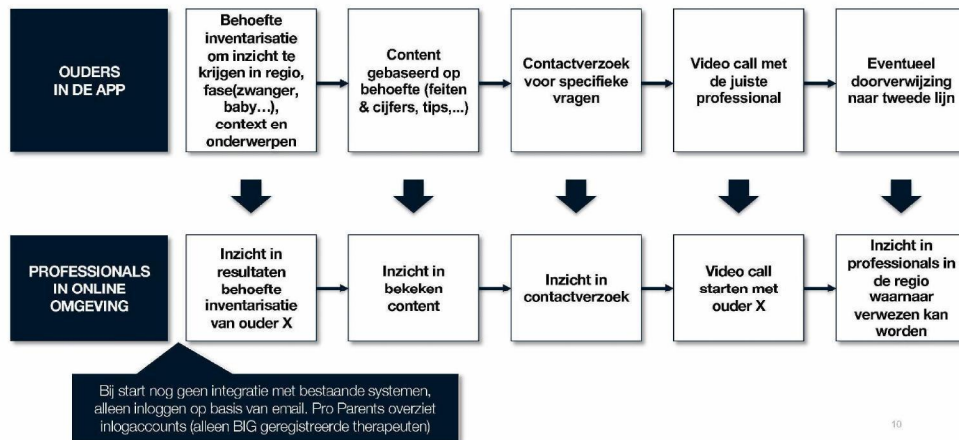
OUDERS IN DE APP

Behoefte inventarisatie om inzicht te krijgen in regio, fase(zwanger, baby...), context en onderwerpen

Content gebaseerd op behoefte (feiten & cijfers, tips,...)

Contactverzoek voor specifieke vragen

Video call met de juiste professional

Eventueel doorverwijzing naar tweede lijn

PROFESSIONALS IN ONLINE OMGEVING

Inzicht in resultaten behoefte inventarisatie van ouder X

Inzicht in bekeken content

Inzicht in contactverzoek

Video call starten met ouder X

Inzicht in professionals in de regio waarnaar verwezen kan worden

Bij start nog geen integratie met bestaande systemen, alleen inloggen op basis van email. Pro Parents overziet inlogaccounts (alleen BIG geregistreerde therapeuten)

10